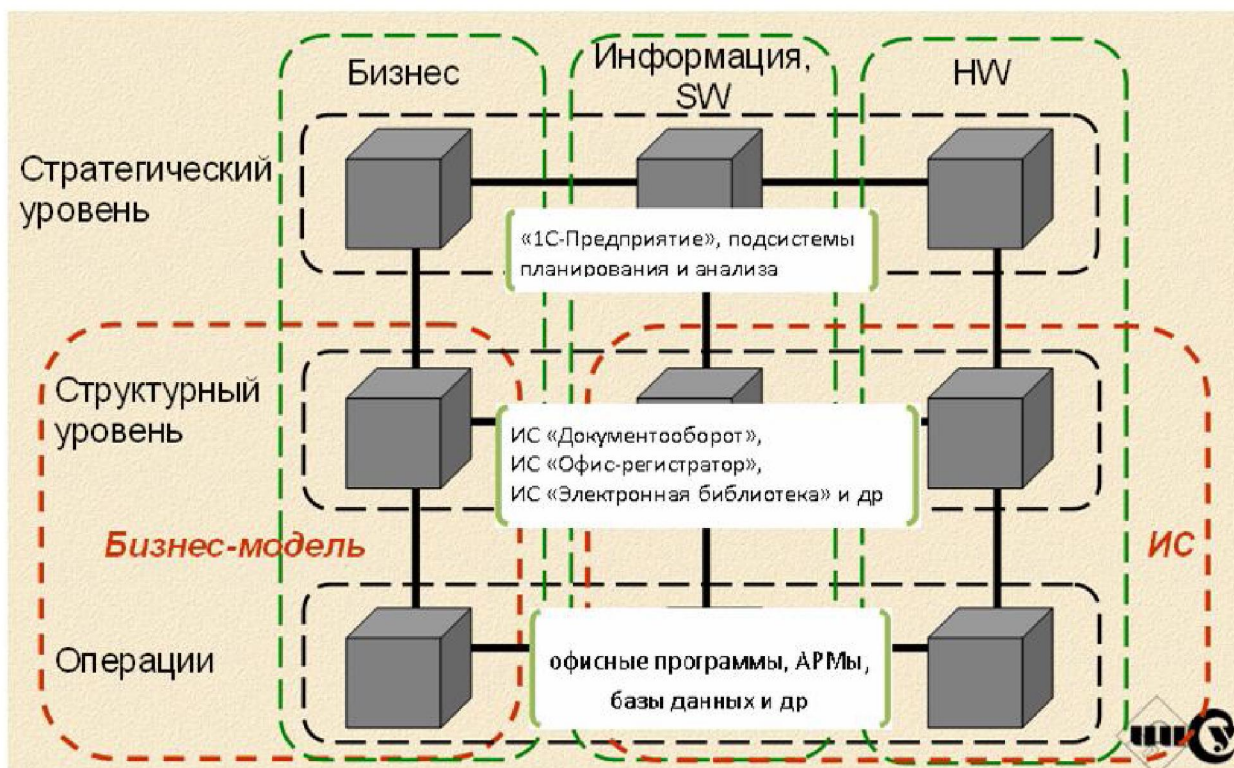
Бизнес

Информация, SW

HW

Стратегический уровень

«1С-Предприятие», подсистемы планирования и анализа

Структурный уровень

ИС «Документооборот», ИС «Офис-регистратор», ИС «Электронная библиотека» и др

Бизнес-модель

ИС

Операции

офисные программы, АРМы, базы данных и др